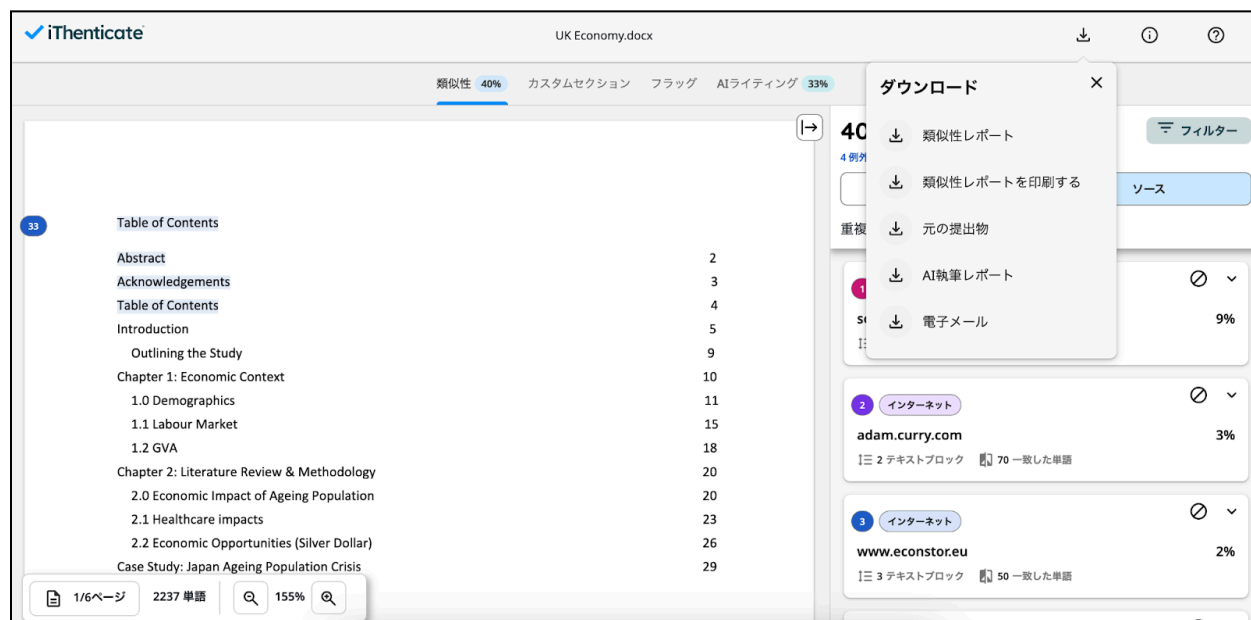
iThenticate

UK Economy.docx

類似性 40% カスタムセクション フラッグ AIライティング 33%

33

Table of Contents

| | |
|---|---|
| Abstract | 2 |
| Acknowledgements | 3 |
| Table of Contents | 4 |
| Introduction | 5 |
| Outlining the Study | 9 |
| Chapter 1: Economic Context | 10 |
| 1.0 Demographics | 11 |
| 1.1 Labour Market | 15 |
| 1.2 GVA | 18 |
| Chapter 2: Literature Review & Methodology | 20 |
| 2.0 Economic Impact of Ageing Population | 20 |
| 2.1 Healthcare impacts | 23 |
| 2.2 Economic Opportunities (Silver Dollar) | 26 |
| Case Study: Japan Ageing Population Crisis | 29 |

1/6ページ 2237 単語 155%

40

4 例外

フィルター

ソース

重複

ダウンロード

類似性レポート

類似性レポートを印刷する

元の提出物

AI執筆レポート

電子メール

1

s

9%

2 インターネット

adam.curry.com

3%

2 テキストブロック 70 一致した単語

3 インターネット

www.econstor.eu

2%

3 テキストブロック 50 一致した単語